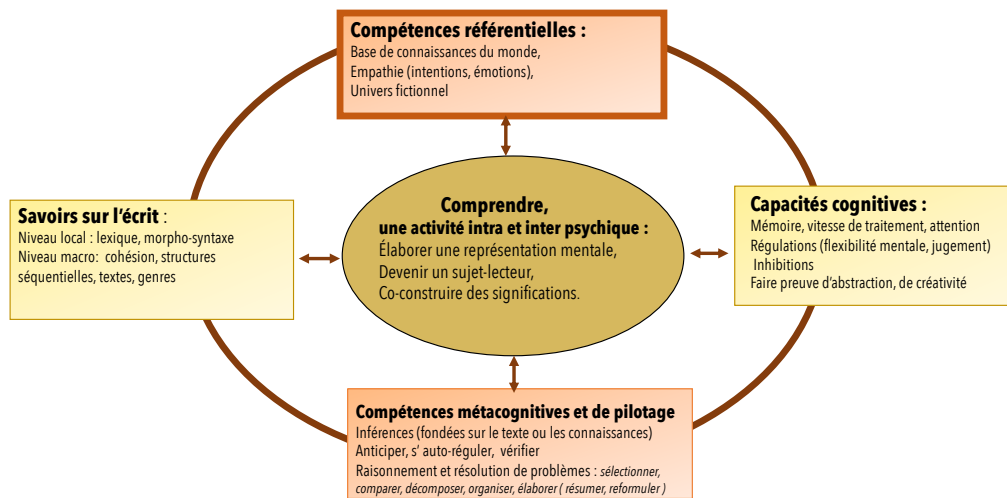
Compétences référentielles :
Base de connaissances du monde,
Empathie (intentions, émotions),
Univers fictionnel

Savoirs sur l'écrit :
Niveau local : lexique, morpho-syntaxe
Niveau macro: cohésion, structures séquentielles, textes, genres

Comprendre,
une activité intra et inter psychique :
Élaborer une représentation mentale,
Devenir un sujet-lecteur,
Co-construire des significations.

Capacités cognitives :
Mémoire, vitesse de traitement, attention
Régulations (flexibilité mentale, jugement)
Inhibitions
Faire preuve d'abstraction, de créativité

Compétences métacognitives et de pilotage
Inférences (fondées sur le texte ou les connaissances)
Anticiper, s' auto-réguler, vérifier
Raisonnement et résolution de problèmes : sélectionner, comparer, décomposer, organiser, élaborer ( résumer, reformuler )